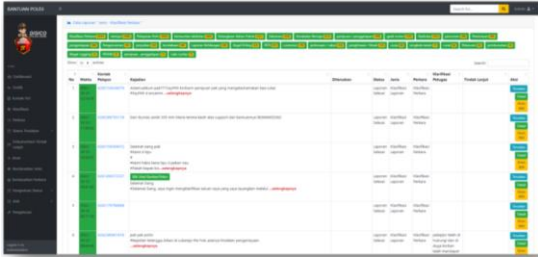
BANTUAN POLDO

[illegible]

| No | Waktu | Nomor Pelapor | Kejadian | Keterangan | Status | Jenis | Pemroses | Klasifikasi Petugas | Tindak Lanjut | Aksi |
|---|---|---|---|---|---|---|---|---|---|---|
| 1 | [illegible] | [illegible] | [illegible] | | Laporan Sukses | Klasifikasi Laporan | Klasifikasi Petugas | | | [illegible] |
| 2 | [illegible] | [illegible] | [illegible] | | Laporan Sukses | Klasifikasi Laporan | Klasifikasi Petugas | | | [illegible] |
| 3 | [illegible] | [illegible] | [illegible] | | Laporan Sukses | Klasifikasi Laporan | Klasifikasi Petugas | | | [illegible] |
| 4 | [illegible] | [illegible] | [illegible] | | Laporan Sukses | Klasifikasi Laporan | Klasifikasi Petugas | | | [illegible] |
| 5 | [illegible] | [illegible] | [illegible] | | Laporan Sukses | Klasifikasi Laporan | Klasifikasi Petugas | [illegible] | | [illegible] |
| 6 | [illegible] | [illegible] | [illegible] | | Laporan Sukses | Klasifikasi Laporan | Klasifikasi Petugas | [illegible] | | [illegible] |